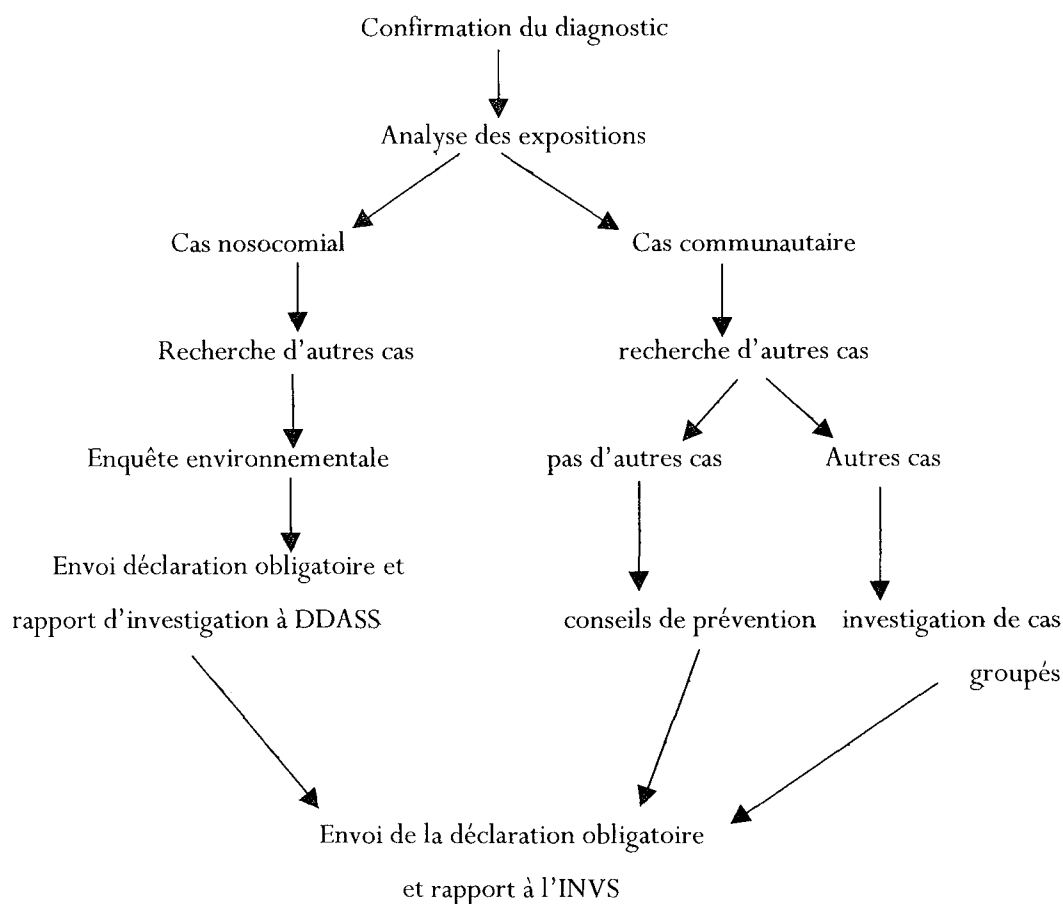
Confirmation du diagnostic

Analyse des expositions

Cas nosocomial

Recherche d'autres cas

Enquête environnementale

Envoi déclaration obligatoire et rapport d'investigation à DDASS

Cas communautaire

recherche d'autres cas

pas d'autres cas

conseils de prévention

Autres cas

investigation de cas groupés

Envoi de la déclaration obligatoire et rapport à l'INVS